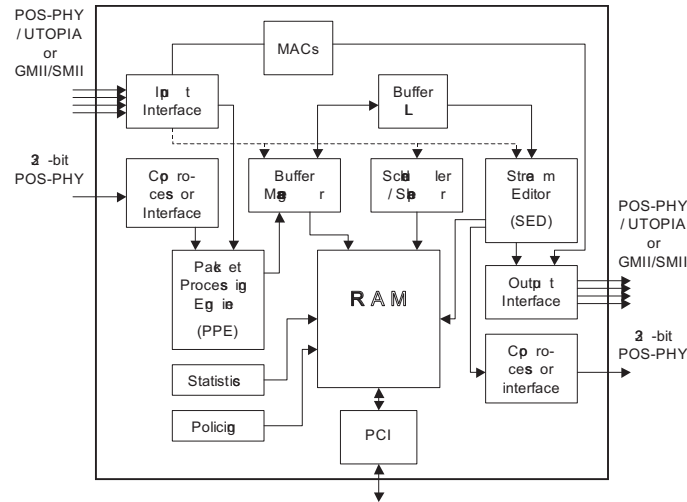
POS-PHY / UTOPIA or GMII/SMII

MACs

Ipt Interface

Buffer L

3 -bit POS-PHY

Cpro-cesor Interface

Buffer Mgr

Schler / Shr

Strem Editor (SED)

POS-PHY / UTOPIA or GMII/SMII

Paket Procesig Egie (PPE)

RAM

Outpt Interface

3 -bit POS-PHY

Cpro-cesor interface

Statistis

Policig

PCI